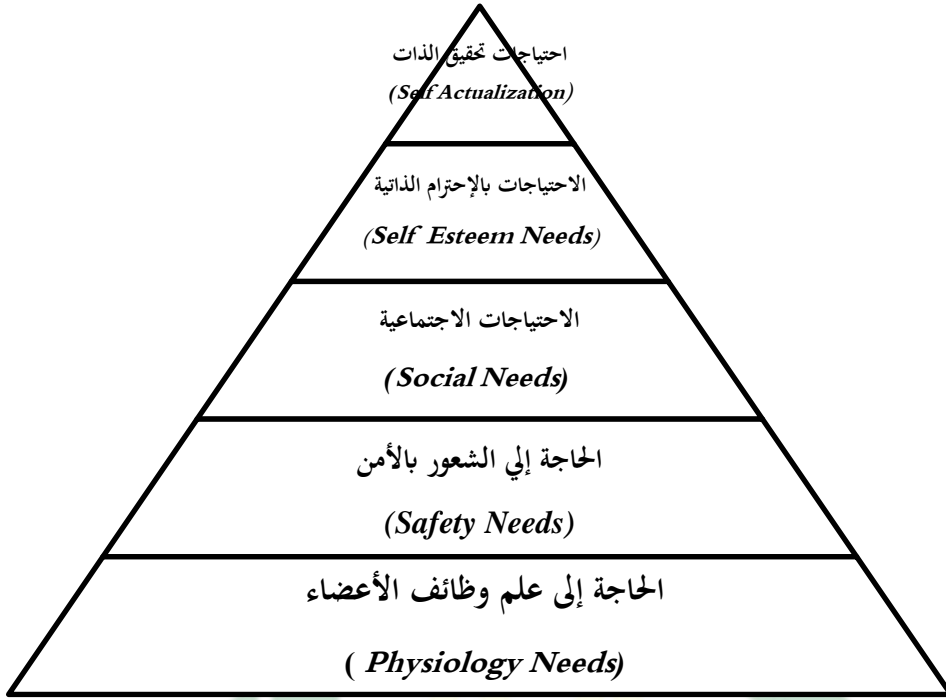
احتياجات تحقيق الذات
(Self Actualization)

الاحتياجات بالإحترام الذاتية
(Self Esteem Needs)

الاحتياجات الاجتماعية
(Social Needs)

الحاجة إلي الشعور بالأمن
(Safety Needs)

الحاجة إلى علم وظائف الأعضاء
( Physiology Needs)